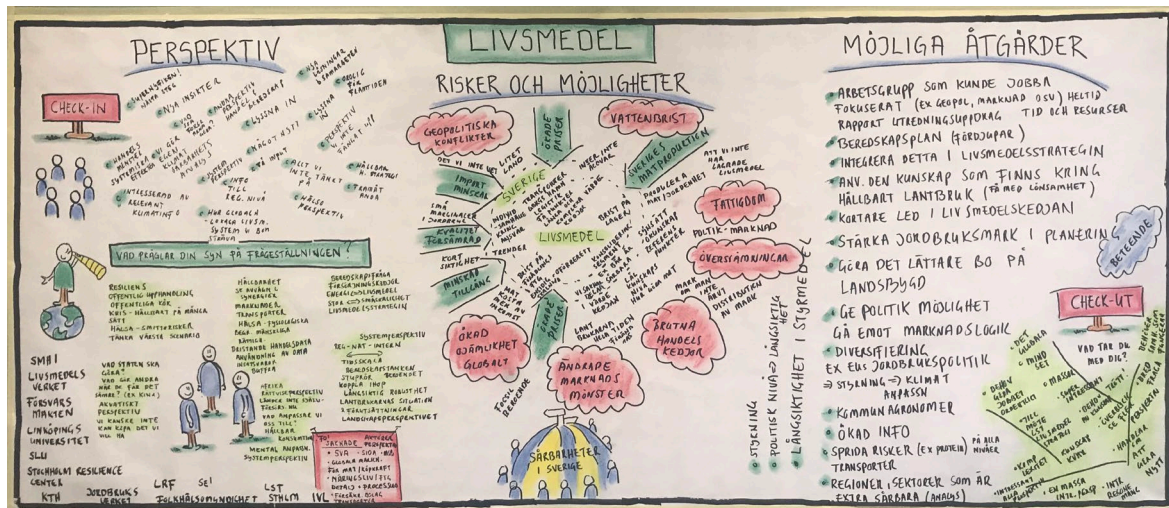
PERSPEKTIV

CHECK-IN

ÖVERRASKNINGEN! NÄRHETEN

NYA INSIKTER

HANDELS SYSTEMENS ROLL FÖR SÄKERHET

INTRESSERAD AV RELEVANT KUNSKAP

NYA LÄRDOMAR

GLESA IN

VAD PRÄGLAR DIN SYN PÅ FRÅGESTÄLLNINGEN?

RESILIENS
OFFENTLIG UPPHANDLING
OFFENTLIGA FÖR KRIS-HÅLLBART PÅ MÅNGA SÄTT
HÄLSA - SMITTORISKER
TÄNKA VÄRSTA SCENARIO

HÅLLBARHET
SÅRBARHET I SYSTEMET
MARKNADEN
TRANSPORTER
HÄLSA

BEREDSKAPSFRÅGA
FÖRSÖRJNINGSBEREDSKAP
LIVSMEDELSSTRATEGIN

SYSTEMPERSPEKTIV
REG-NAT-INTERN

SMHI
LIVSMEDELS VERKET
FÖRSVARS MAKTEN
LINKÖPINGS UNIVERSITET
SLU
STOCKHOLM RESILIENCE CENTER
KTH JORDBRUKSVERKET LRF SEI FOLKHÄLSOMYNDIGHET LST STHLM IVL

VAD STATEN SKA GÖRA?
VAD GÖR ANDRA AKTÖRER?

MENTAL ANPASSNING
SYSTEMPERSPEKTIV

SAKNADE AKTÖRER/PERSPEKTIV

LIVSMEDEL

RISKER OCH MÖJLIGHETER

GEOPOLITISKA KONFLIKTER

ÖKADE PRISER

VATTENBRIST

SVERIGE

SVERIGES MATPRODUKTION

IMPORT-BEROENDE

KVALITET FÖRSÄMRAD

LIVSMEDEL

FATTIGDOM

POLITIK - MARKNAD

ÖVERSVÄMNINGAR

MINSKAD TILLGÅNG

TRENDER

ÖKAD OJÄMLIKHET GLOBALT

ÄNDRADE MARKNADS MÖNSTER

BRUTNA HANDELS KEDJOR

SÅRBARHETER I SVERIGE

STYRNING
POLITIK NIVÅ - LÅNGSIKTIGHET
LÅNGSIKTIGHET I STYRMEDEL

MÖJLIGA ÅTGÄRDER

• ARBETSGRUPP SOM KUNDE JOBBA FOKUSERAT (EX GEOPOL, MARKNAD OSV) HELTID RAPPORT UTREDNINGSUPPDRAG TID OCH RESURSER
• BEREDSKAPSPLAN (FÖRDJUPAR)
• INTEGRERA DETTA I LIVSMEDELSSTRATEGIN
• ANV. DEN KUNSKAP SOM FINNS KRING HÅLLBART LANTBRUK (FÅ MED LÖNSAMHET)
• KORTARE LED I LIVSMEDELSKEDJAN
• STÄRKA JORDBRUKSMARK I PLANERING
• GÖRA DET LÄTTARE BO PÅ LANDSBYGD
• GE POLITIK MÖJLIGHET GÅ EMOT MARKNADSLOGIK
• DIVERSIFIERING EX EUs JORDBRUKSPOLITIK
→ STYRNING → KLIMAT ANPASSN
• KOMMUN AGRONOMER
• ÖKAD INFO
• SPRIDA RISKER (EX PROTEIN) PÅ ALLA NIVÅER TRANSPORTER
• REGIONER, SEKTORER SOM ÄR EXTRA SÅRBARA (ANALYS)

BETEENDE

CHECK-UT

VAD TAR DU MED DIG?